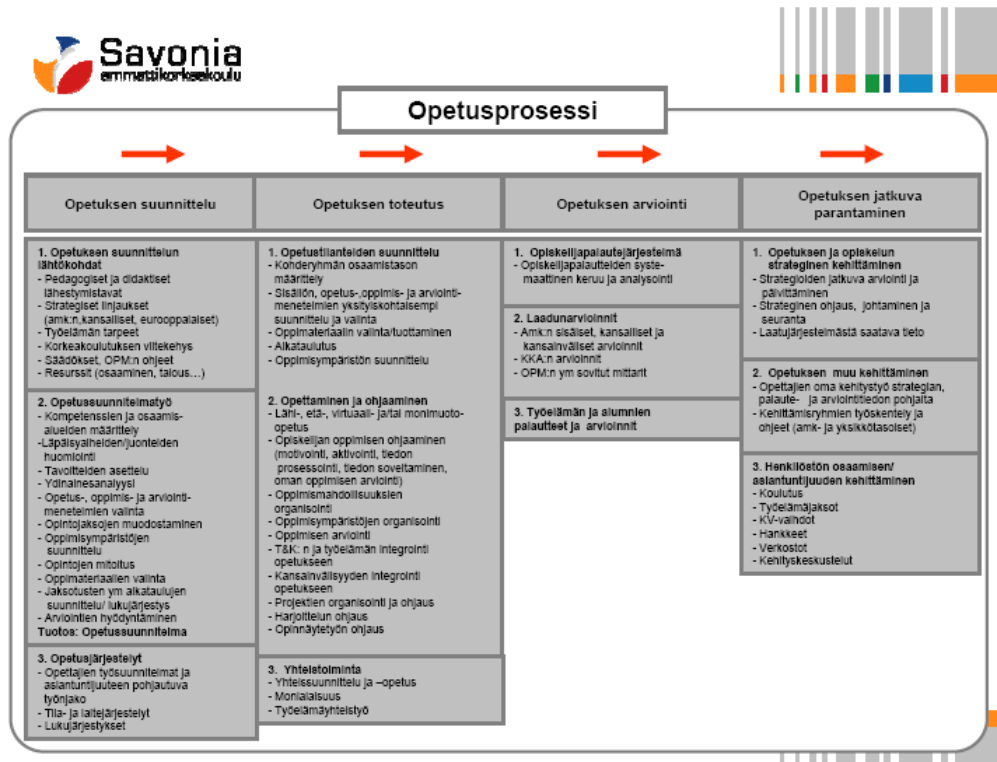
Savonia
ammattikorkeakoulu

Opetusprosessi

| Opetuksen suunnittelu | Opetuksen toteutus | Opetuksen arviointi | Opetuksen jatkuva parantaminen |
|---|---|---|---|

1. Opetuksen suunnittelun lähtökohdat
- Pedagogiset ja didaktiset lähestymistavat
- Strategiset linjaukset (amk:n,kansalliset, eurooppalaiset)
- Työelämän tarpeet
- Korkeakoulutuksen viitekehys
- Säädökset, OPM:n ohjeet
- Resurssit (osaaminen, talous…)

2. Opetussuunnitelmatyö
- Kompetenssien ja osaamisalueiden määrittely
-Läpäisyaiheiden/juonteiden huomiointi
- Tavoitteiden asettelu
- Ydinainesanalyysi
- Opetus-, oppimis- ja arviointimenetelmien valinta
- Opintojaksojen muodostaminen
- Oppimisympäristöjen suunnittelu
- Opintojen mitoitus
- Oppimateriaalien valinta
- Jaksotusten ym aikataulujen suunnittelu/ lukujärjestys
- Arviointien hyödyntäminen
Tuotos: Opetussuunnitelma

3. Opetusjärjestelyt
- Opettajien työsuunnitelmat ja asiantuntijuuteen pohjautuva työnjako
- Tila- ja laitejärjestelyt
- Lukujärjestykset

1. Opetustilanteiden suunnittelu
- Kohderyhmän osaamistason määrittely
- Sisällön, opetus-,oppimis- ja arviointimenetelmien yksityiskohtaisempi suunnittelu ja valinta
- Oppimateriaalin valinta/tuottaminen
- Aikataulutus
- Oppimisympäristön suunnittelu

2. Opettaminen ja ohjaaminen
- Lähi-, etä-, virtuaali- ja/tai monimuoto-opetus
- Opiskelijan oppimisen ohjaaminen (motivointi, aktivointi, tiedon prosessointi, tiedon soveltaminen, oman oppimisen arviointi)
- Oppimismahdollisuuksien organisointi
- Oppimisympäristöjen organisointi
- Oppimisen arviointi
- T&K: n ja työelämän integrointi opetukseen
- Kansainvälisyyden integrointi opetukseen
- Projektien organisointi ja ohjaus
- Harjoittelun ohjaus
- Opinnäytetyön ohjaus

3. Yhteistoiminta
- Yhteissuunnittelu ja –opetus
- Monialaisuus
- Työelämäyhteistyö

1. Opiskelijapalautejärjestelmä
- Opiskelijapalautteiden systemaattinen keruu ja analysointi

2. Laadunarvioinnit
- Amk:n sisäiset, kansalliset ja kansainväliset arvioinnit
- KKA:n arvioinnit
- OPM:n ym sovitut mittarit

3. Työelämän ja alumnien palautteet ja arvioinnit

1. Opetuksen ja opiskelun strateginen kehittäminen
- Strategioiden jatkuva arviointi ja päivittäminen
- Strateginen ohjaus, johtaminen ja seuranta
- Laatujärjestelmästä saatava tieto

2. Opetuksen muu kehittäminen
- Opettajien oma kehitystyö strategian, palaute- ja arviointitiedon pohjalta
- Kehittämisryhmien työskentely ja ohjeet (amk- ja yksikkötasoiset)

3. Henkilöstön osaamisen/ asiantuntijuuden kehittäminen
- Koulutus
- Työelämäjaksot
- KV-vaihdot
- Hankkeet
- Verkostot
- Kehityskeskustelut